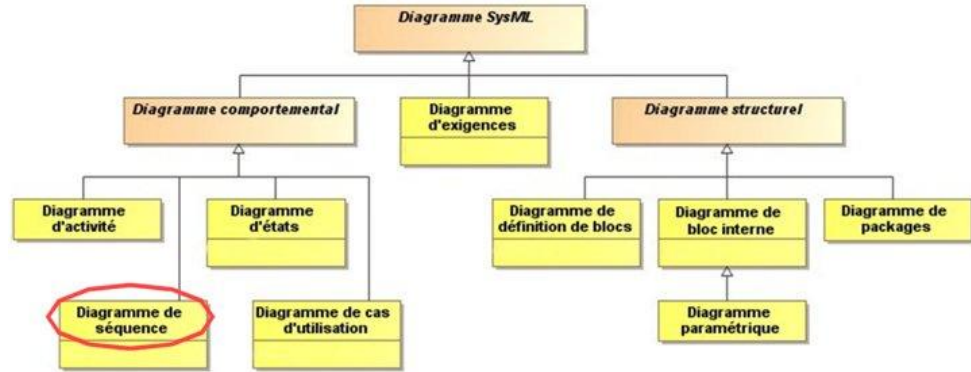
Diagramme SysML

Diagramme comportemental

Diagramme d'exigences

Diagramme structurel

Diagramme d'activité

Diagramme d'états

Diagramme de séquence

Diagramme de cas d'utilisation

Diagramme de définition de blocs

Diagramme de bloc interne

Diagramme de packages

Diagramme paramétrique